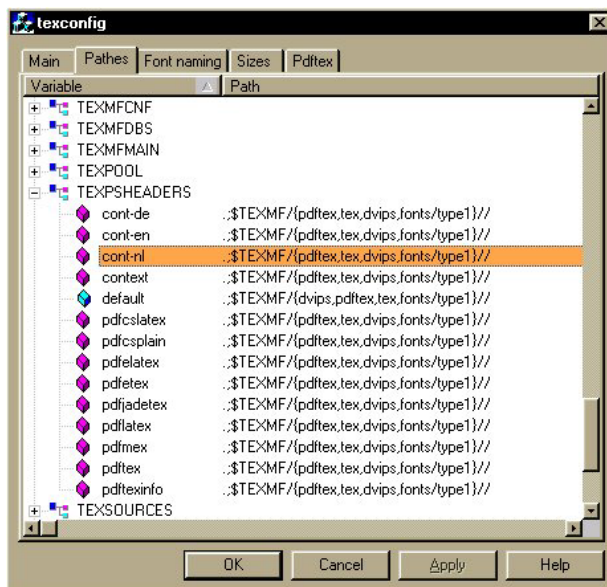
texconfig

Main | Pathes | Font naming | Sizes | Pdftex

| Variable | Path |
|---|---|
| TEXMFCNF | |
| TEXMFDBS | |
| TEXMFMAIN | |
| TEXPOOL | |
| TEXPSHEADERS | |
| cont-de | .;$TEXMF/{pdftex,tex,dvips,fonts/type1}// |
| cont-en | .;$TEXMF/{pdftex,tex,dvips,fonts/type1}// |
| cont-nl | .;$TEXMF/{pdftex,tex,dvips,fonts/type1}// |
| context | .;$TEXMF/{pdftex,tex,dvips,fonts/type1}// |
| default | .;$TEXMF/{dvips,pdftex,tex,fonts/type1}// |
| pdfcslatex | .;$TEXMF/{pdftex,tex,dvips,fonts/type1}// |
| pdfcsplain | .;$TEXMF/{pdftex,tex,dvips,fonts/type1}// |
| pdfelatex | .;$TEXMF/{pdftex,tex,dvips,fonts/type1}// |
| pdfetex | .;$TEXMF/{pdftex,tex,dvips,fonts/type1}// |
| pdfjadetex | .;$TEXMF/{pdftex,tex,dvips,fonts/type1}// |
| pdflatex | .;$TEXMF/{pdftex,tex,dvips,fonts/type1}// |
| pdfmex | .;$TEXMF/{pdftex,tex,dvips,fonts/type1}// |
| pdftex | .;$TEXMF/{pdftex,tex,dvips,fonts/type1}// |
| pdftexinfo | .;$TEXMF/{pdftex,tex,dvips,fonts/type1}// |
| TEXSOURCES | |

OK | Cancel | Apply | Help